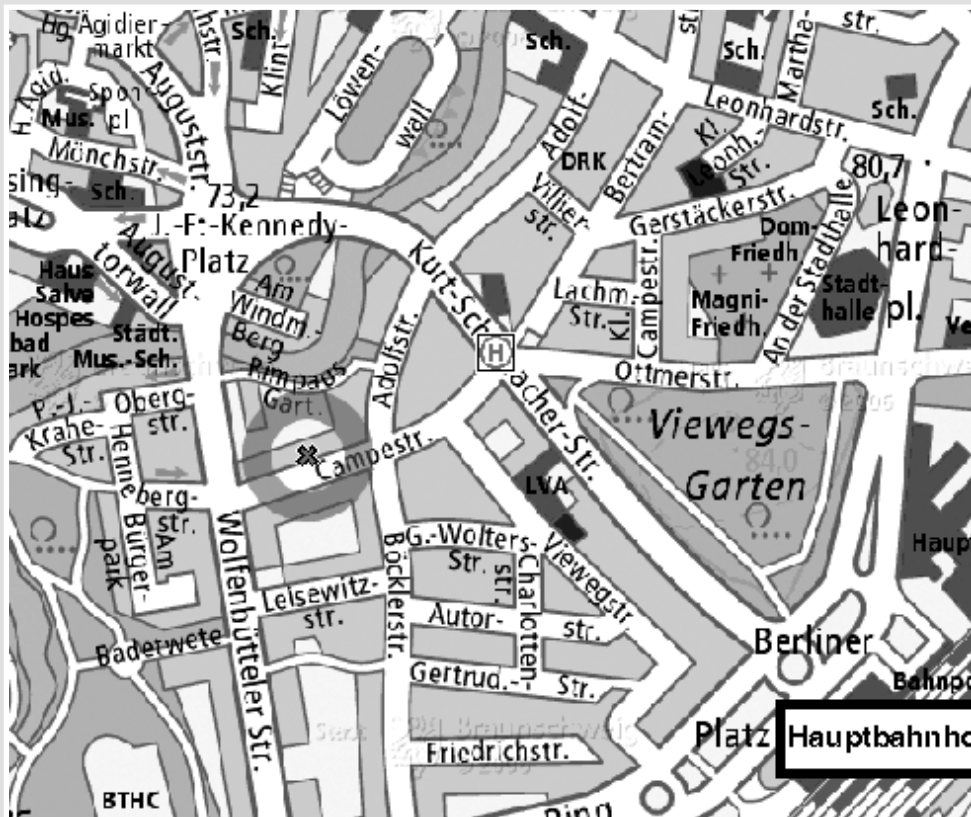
Ägidiermarkt
Sch.
Sch.
Sch.
str.
Marthastr.
Sch.
Klint
Löwenwall
Augustsstr.
H.-Agid.
Spon pl.
Mus.
Mönchstr.
Sch.
sing-
73,2
J.-F.-Kennedy-Platz
Augusttorwall
Adolfstr.
DRK
Villierstr.
Bertramstr.
Kl. Leonh.-Str.
Leonhardstr.
80,7
Gerstäckerstr.
Dom-Friedh
Leonhard-pl.
An der Stadthalle
Stadthalle
Haus Salve Hospes
bad
Städt. Mus.
Sch.
Am Windm.-Berg
Rimpaus Gart.
Kurt-Schumacher-Str.
Adolfstr.
Lachm.-Str.
Kl. Campestr.
Magni-Friedh.
H
Ottmerstr.
P.-J.-Krahe-Str.
Oberg-str.
Hennebergstr.
Am Bürgerpark
Campestr.
Viewegs-Garten
84,0
LVA
Wolfenbütteler Str.
G.-Wolters-Str.
Charlottenstr.
Viewegstr.
Leisewitzstr.
Böcklerstr.
Autorstr.
Gertrud.-Str.
Baderwete
Friedrichstr.
Berliner Platz
Hauptbahnho
Bahnpo
Haup
BTHC
Ring
Braunschweig